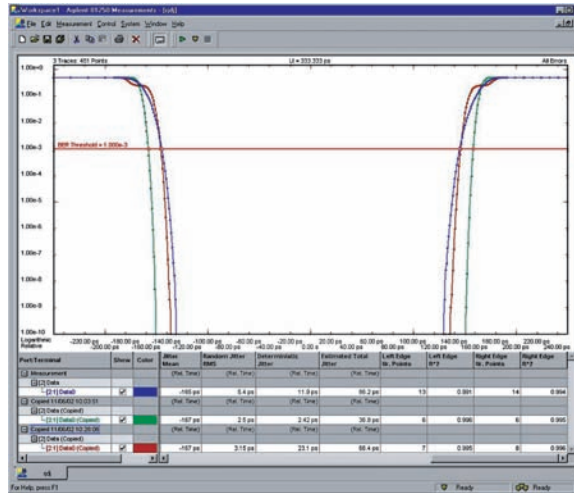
Workspace1 - Agilent 81250 Measurements - [cs6]
File Edit Measurement Control System Window Help

3 Traces: 451 Points UI = 333.333 ps All Errors

1.00e+0
1.00e-1
1.00e-2
BER Threshold = 1.000e-3
1.00e-3
1.00e-4
1.00e-5
1.00e-6
1.00e-7
1.00e-8
1.00e-9
1.00e-10
Logarithmic Relative
-220.00 ps -180.00 ps -160.00 ps -140.00 ps -120.00 ps -100.00 ps -80.00 ps -60.00 ps -40.00 ps -20.00 ps 0.00 s 20.00 ps 40.00 ps 60.00 ps 80.00 ps 100.00 ps 120.00 ps 140.00 ps 160.00 ps 180.00 ps 200.00 ps 220.00 ps 240.00 ps

| Port/Terminal | Show | Color | Jitter Mean | Random Jitter RMS | Deterministic Jitter | Estimated Total Jitter | Left Edge Nr. Points | Left Edge R^2 | Right Edge Nr. Points | Right Edge R^2 |
|---|---|---|---|---|---|---|---|---|---|---|
| Measurement | | | (Rel. Time) | (Rel. Time) | (Rel. Time) | (Rel. Time) | | | | |
| [2] Data | | | | | | | | | | |
| [2:1] Data0 | ☑ | | -165 ps | 5.4 ps | 11.9 ps | 86.2 ps | 13 | 0.991 | 14 | 0.994 |
| Copied 11/06/02 10:03:51 | | | | | | | | | | |
| [2] Data (Copied) | | | | | | | | | | |
| [2:1] Data0 (Copied) | ☑ | | -167 ps | 2.5 ps | 2.42 ps | 36.9 ps | 6 | 0.996 | 6 | 0.995 |
| Copied 11/06/02 10:20:06 | | | | | | | | | | |
| [2] Data (Copied) | | | | | | | | | | |
| [2:1] Data0 (Copied) | ☑ | | -157 ps | 3.15 ps | 23.1 ps | 68.4 ps | 7 | 0.995 | 8 | 0.996 |

cs6
For Help, press F1 Ready Ready